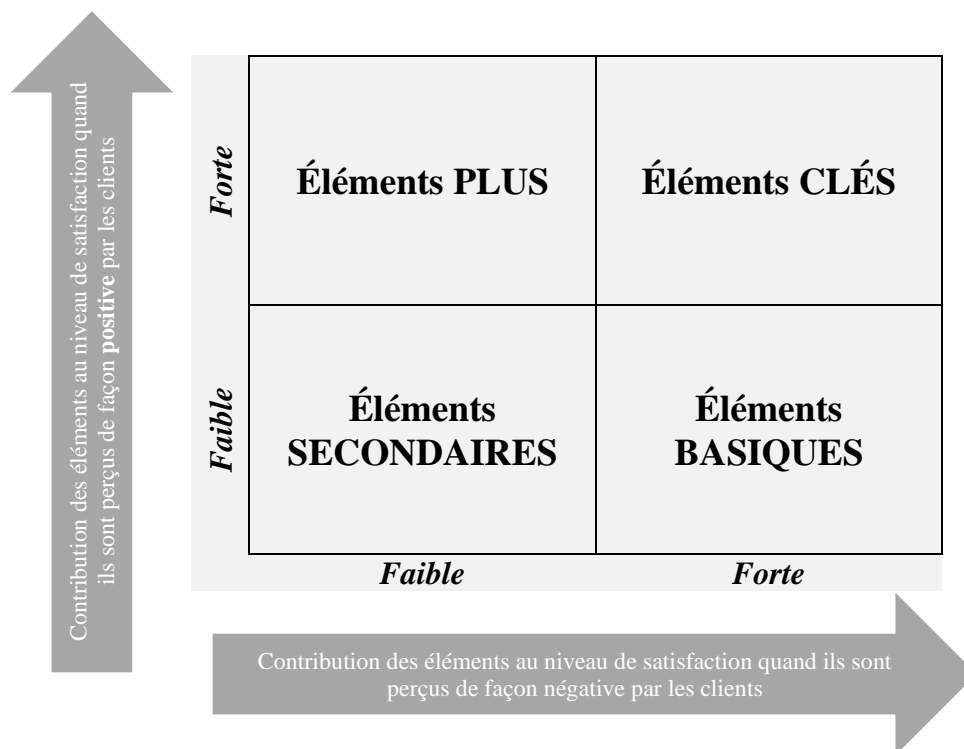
Contribution des éléments au niveau de satisfaction quand ils sont perçus de façon **positive** par les clients

Forte

Faible

| Éléments PLUS | Éléments CLÉS |
|---|---|
| Éléments SECONDAIRES | Éléments BASIQUES |

Faible

Forte

Contribution des éléments au niveau de satisfaction quand ils sont perçus de façon négative par les clients